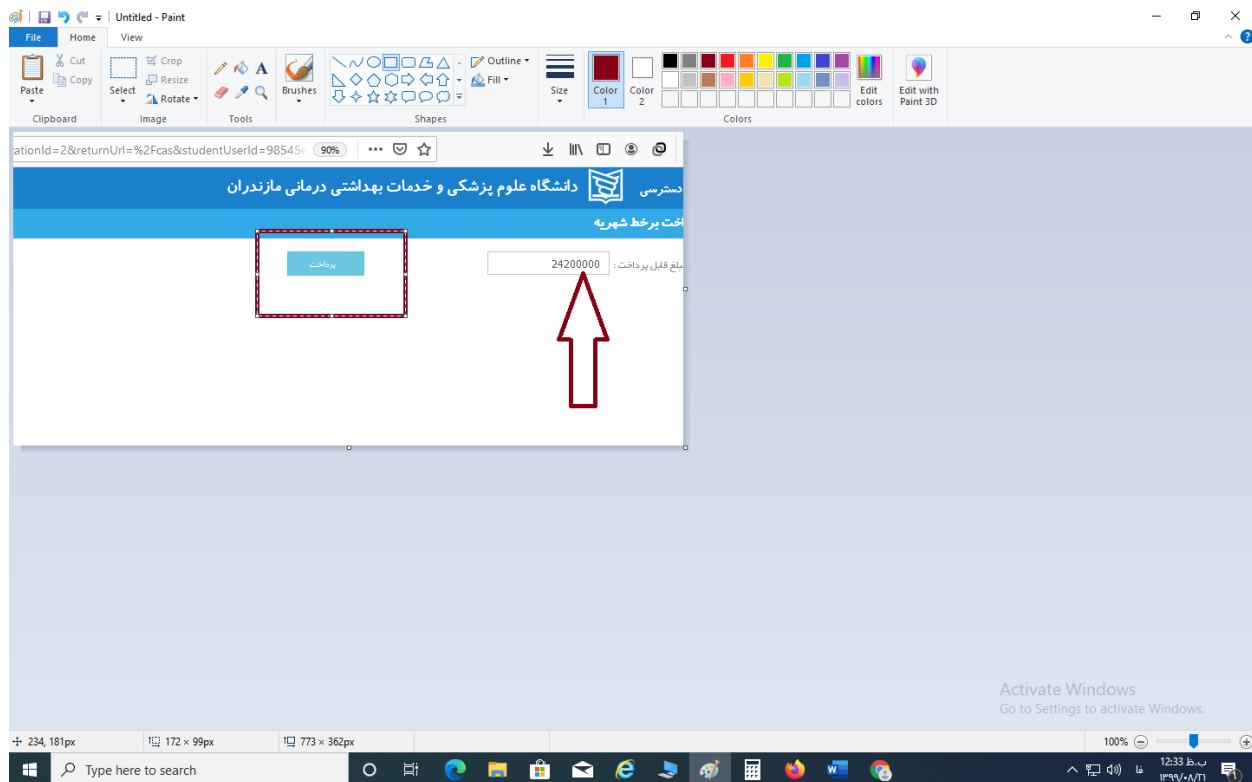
Untitled - Paint

File Home View

Paste Cut Copy Select Crop Resize Rotate Brushes Outline Fill Size Color 1 Color 2 Edit colors Edit with Paint 3D

Clipboard Image Tools Shapes Colors

cationId=2&returnUrl=%2Fcas&studentUserId=98545 90%

دانشگاه علوم پزشکی و خدمات بهداشتی درمانی مازندران دسترسی

اخت برخط شهریه

پرداخت

لغ قابل پرداخت : 24200000

Activate Windows
Go to Settings to activate Windows.

234, 181px 172 × 99px 773 × 362px 100%

Type here to search

12:33 ب.ظ
۱۳۹۹/۰۸/۲۱
فا